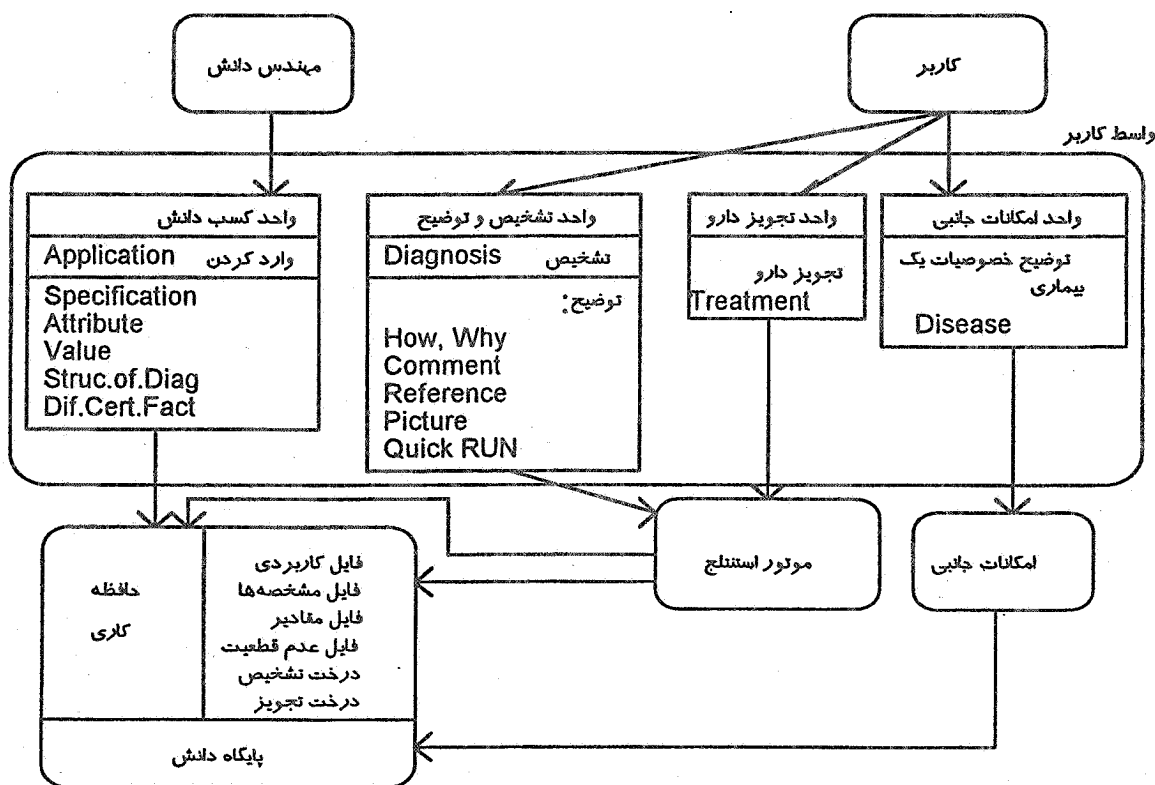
کاربر

مهندس دانش

واسط کاربر

واحد امکانات جانبی
توضیح خصوصیات یک بیماری
Disease

واحد تجویز دارو
تجویز دارو
Treatment

واحد تشخیص و توضیح
تشخیص Diagnosis
توضیح:
How, Why
Comment
Reference
Picture
Quick RUN

واحد کسب دانش
وارد کردن Application
Specification
Attribute
Value
Struc.of.Diag
Dif.Cert.Fact

امکانات جانبی

موتور استنتاج

فایل کاربردی
فایل مشخصه‌ها
فایل مقادیر
فایل عدم قطعیت
درخت تشخیص
درخت تجویز

حافظه کاری

پایگاه دانش